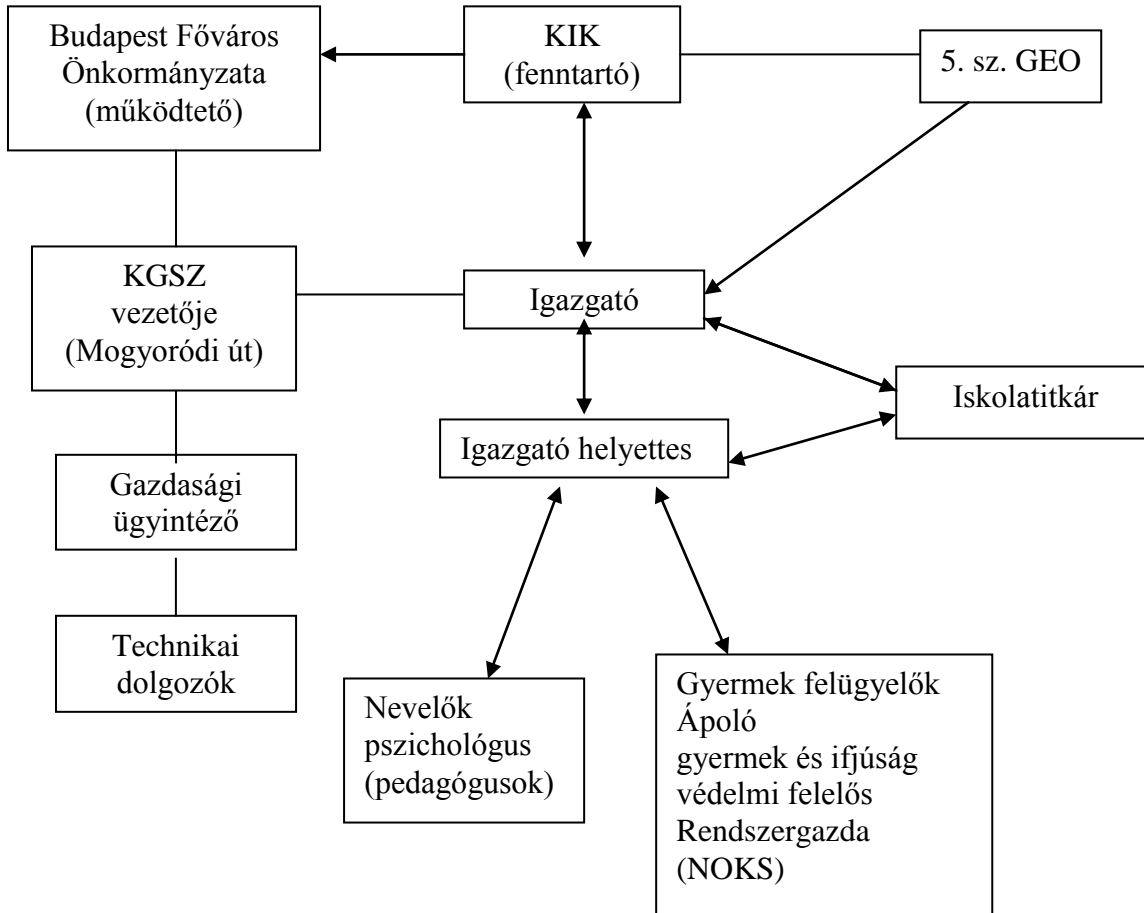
Budapest Főváros Önkormányzata (működtető)

KIK (fenntartó)

5. sz. GEO

KGSZ vezetője (Mogyoródi út)

Igazgató

Iskolatitkár

Igazgató helyettes

Gazdasági ügyintéző

Technikai dolgozók

Nevelők pszichológus (pedagógusok)

Gyermek felügyelők
Ápoló
gyermek és ifjúság védelmi felelős
Rendszergazda
(NOKS)